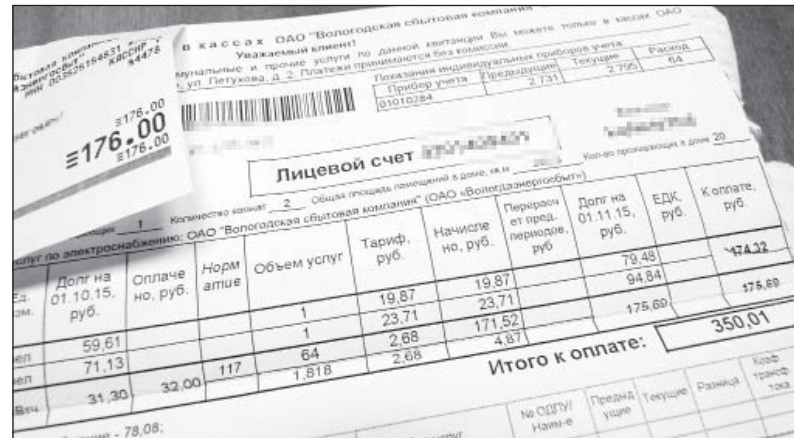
в кассах ОАО "Вологодская сбытовая компания"
Уважаемый клиент!
мунальные и прочие услуги по данной квитанции Вы можете только в кассах ОАО
ул. Петухова, д. 2. Платежи принимаются без комиссии

Показания индивидуальных приборов учета

| Прибор учета | Предыдущие | Текущие | Расход |
|---|---|---|---|
| 01010284 | 2 731 | 2 795 | 64 |

Сбытовая компания
энергосбыт"
ИНН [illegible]
КАССИР
#4478
=176.00
≡176.00
≡176.00

Лицевой счет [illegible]

Кол-во проживающих в доме 20

1 Количество комнат 2 Общая площадь помещений в доме, кв.м

Услуг по электроснабжению: ОАО "Вологодская сбытовая компания" (ОАО «Вологдаэнергосбыт»)

| Ед. изм. | Долг на 01.10.15, руб. | Оплачено, руб. | Норматив | Объем услуг | Тариф, руб. | Начислено, руб. | Перерасчет пред. периодов, руб | Долг на 01.11.15, руб. | ЕДК, руб. | К оплате, руб. |
|---|---|---|---|---|---|---|---|---|---|---|
| | | | | 1 | 19,87 | 19,87 | | 79,48 | | 174,32 |
| | | | | 1 | 23,71 | 23,71 | | 94,84 | | 175,69 |
| ел | 59,61 | | | 64 | 2,68 | 171,52 | | 175,69 | | |
| ел | 71,13 | | 117 | 1,818 | 2,68 | 4,87 | | | | |
| Втч | 31,30 | 32,00 | | | | | | | | |

Итого к оплате: 350,01

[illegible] - 78,08;

| № ОДПУ/ Наим-е | Предыдущие | Текущие | Разница | Коэф трансф тока |
|---|---|---|---|---|